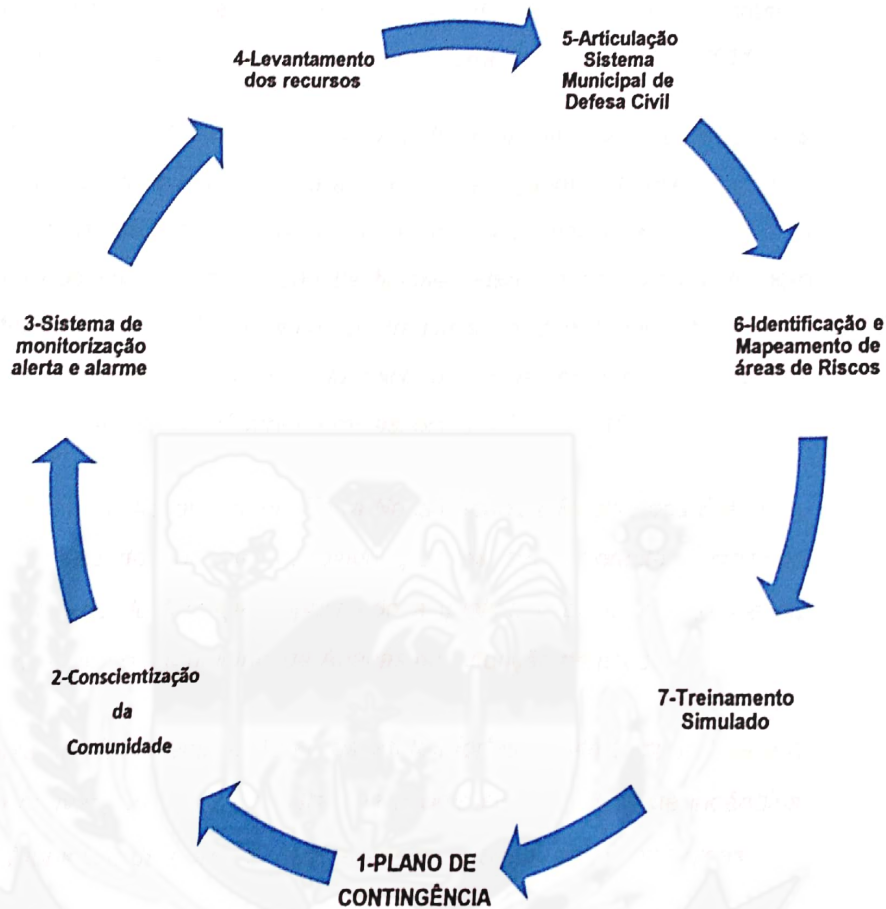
4-Levantamento dos recursos

5-Articulação Sistema Municipal de Defesa Civil

6-Identificação e Mapeamento de áreas de Riscos

7-Treinamento Simulado

1-PLANO DE CONTINGÊNCIA

2-Conscientização da Comunidade

3-Sistema de monitorização alerta e alarme